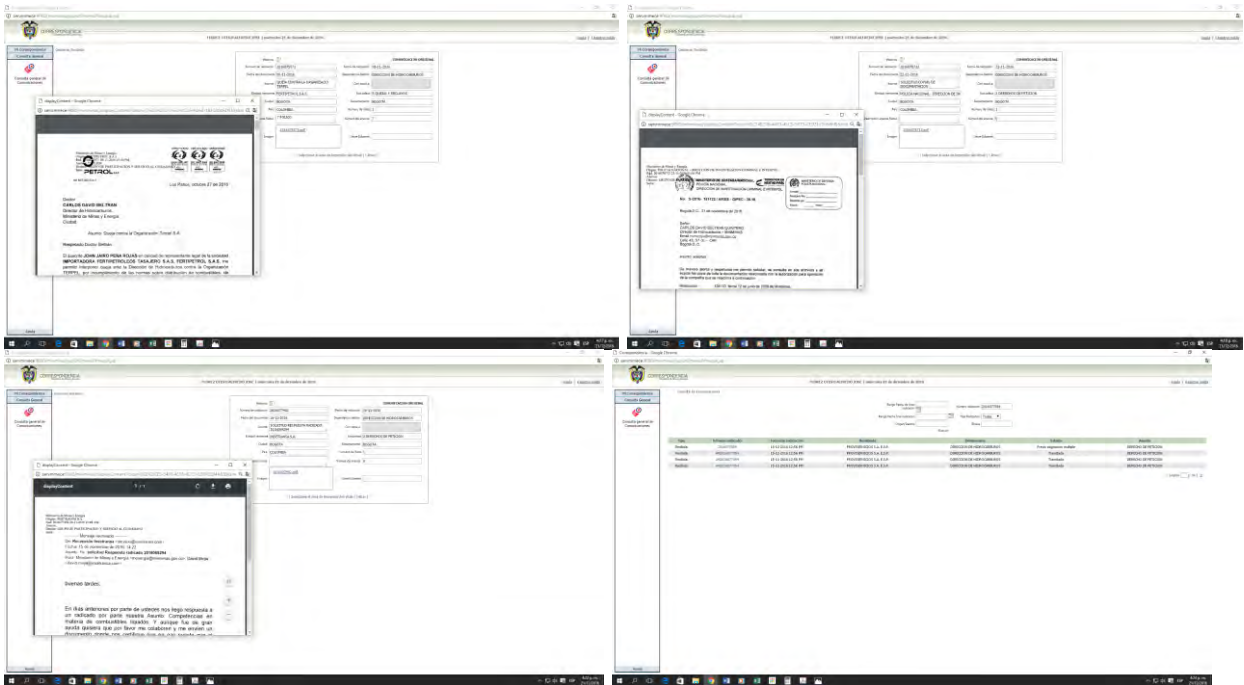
CORRESPONDENCIA

Consulta general

Consulta general de Comunicaciones

COMUNICACION DE ENTRADA

DisplayContent - Google Chrome

Los Pozos, octubre 27 de 2015

Doctor
CARLOS DAVID DIAZ PRADA
Director de Hidrocarburos
Ministerio de Minas y Energía
Ciudad

Asunto: Queja contra la Organización Terpel S.A.

Respetado Doctor Beltrán:

El suscrito JOHN JAIRO PEÑA ROJAS en calidad de representante legal de la sociedad IMPORTADORA FERTIPETROLEOS TASAJERO S.A.S. FERTIPETROL S.A.S. me permito interponer queja ante la Dirección de Hidrocarburos contra la Organización TERPEL por incumplimiento de las normas sobre distribución de combustibles, de

DisplayContent - Google Chrome

MINISTERIO DE DEFENSA NACIONAL
POLICIA NACIONAL
DIRECCION DE INVESTIGACION CRIMINAL E INTERPOL

No. S-2016

Bogotá D.C., 21 de noviembre de 2016

Señor
CARLOS DAVID DIAZ PRADA
Bogotá D.C.

Asunto: solicitud

De manera atenta y respetuosa me permito solicitar, se consulte en sus archivos y se brinde información sobre la documentación relacionada con la autorización para operación de la compañía que se relaciona a continuación:

Referencia:

DisplayContent

Mensaje reenviado
De: Recepción Veintiunoa
Fecha: 15 de noviembre de 2016, 14:23
Asunto: Fw: Solicitud Respuesta radicado
Para: Ministerio de Minas y Energía

Buenas tardes.

En días anteriores por parte de ustedes nos llegó respuesta a un radicado por parte nuestra. Asunto: Competencias en materia de combustibles líquidos. Y aunque fue de gran ayuda quisiera que por favor me colaboren y me envíen un documento donde nos confirmen que no hay ningún tipo de

Consulta de Correspondencia

Buscar

| Tipo | Entrada radicado | Fecha de radicación | Remitente | Dependencia | Estado | Asunto |
|---|---|---|---|---|---|---|
| Radicada | | | PETROPETROLEOS S.A.S. | DIRECCION DE HIDROCARBUROS | Envío seguimiento | DERECHO DE PETICION |
| Radicada | | | PETROPETROLEOS S.A.S. | DIRECCION DE HIDROCARBUROS | Tramitada | DERECHO DE PETICION |
| Radicada | | | PETROPETROLEOS S.A.S. | DIRECCION DE HIDROCARBUROS | Tramitada | DERECHO DE PETICION |
| Radicada | | | PETROPETROLEOS S.A.S. | DIRECCION DE HIDROCARBUROS | Tramitada | DERECHO DE PETICION |